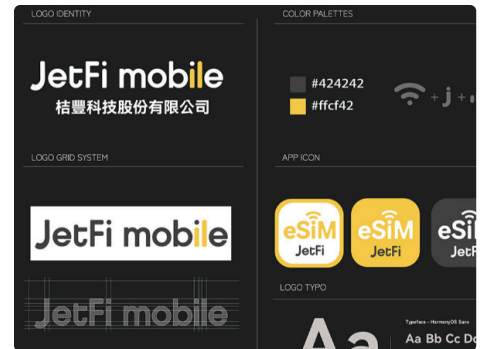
LOGO IDENTITY

JetFi mobile
桔豐科技股份有限公司

LOGO GRID SYSTEM

JetFi mobile

JetFi mobile

COLOR PALETTES

#424242
#ffcf42

APP ICON

eSIM
JetFi

eSIM
JetFi

eSI
JetF

LOGO TYPO

Aa

Typeface - HarmonyOS Sans
Aa Bb Cc Dd